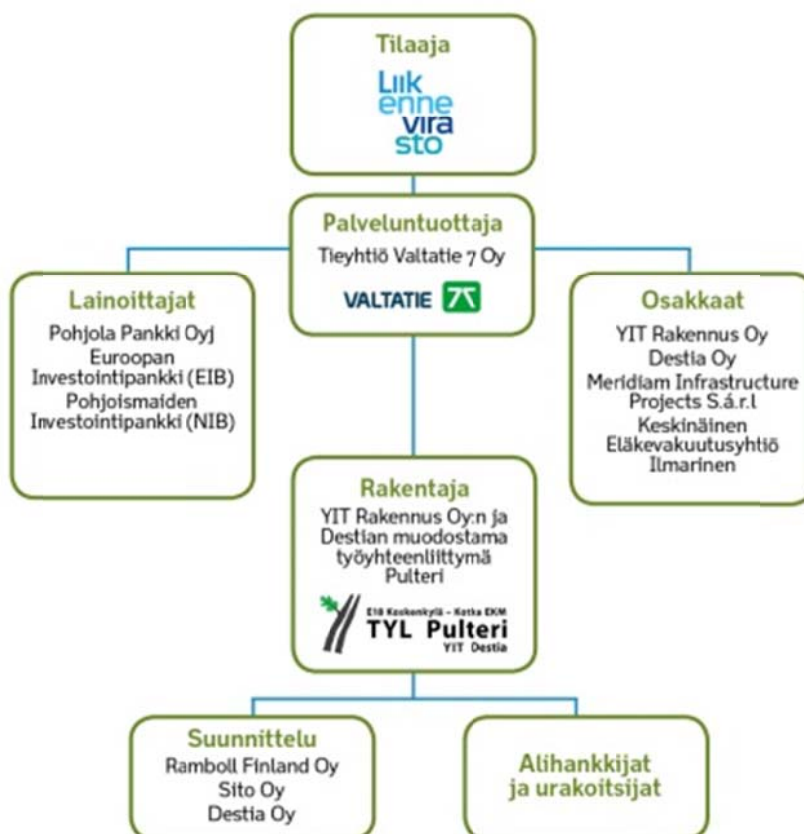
Tilaaja

Liik
enne
vira
sto

Palveluntuottaja
Tieyhtiö Valtatie 7 Oy
VALTATIE

Lainoittajat
Pohjola Pankki Oyj
Euroopan Investointipankki (EIB)
Pohjoismaiden Investointipankki (NIB)

Osakkaat
YIT Rakennus Oy
Destia Oy
Meridiam Infrastructure Projects S.á.r.l
Keskinäinen Eläkevakuutusyhtiö Ilmarinen

Rakentaja
YIT Rakennus Oy:n ja Destian muodostama työyhteenliittymä Pulteri

E18 Koskenkylä – Kotka EKM
TYL Pulteri
YIT Destia

Suunnittelu
Ramboll Finland Oy
Sito Oy
Destia Oy

Alihankkijat ja urakoitsijat